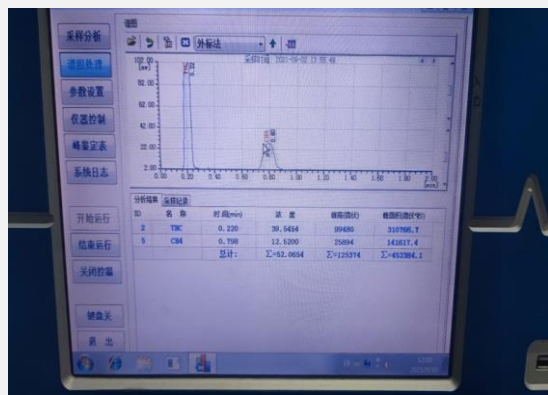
采样分析

谱图处理

参数设置

仪器控制

峰鉴定表

系统日志

开始运行

结束运行

关闭泵箱

键盘关

退出

谱图

外标法

100.00

80.00

60.00

40.00

20.00

2.00

0.00

0.20

0.40

0.60

0.80

1.00

1.20

1.40

1.60

1.80

2.00

(min)

分析结果

采样记录

| ID | 名称 | 时间(min) | 浓度 | 峰高(微伏) | 峰面积(微伏*秒) |
|---|---|---|---|---|---|
| 2 | THC | 0.220 | 39.5454 | 99480 | 310766.7 |
| 5 | CH4 | 0.798 | 12.5200 | 25894 | 141617.4 |
| | | 总计: | Σ=52.0654 | Σ=125374 | Σ=452384.1 |